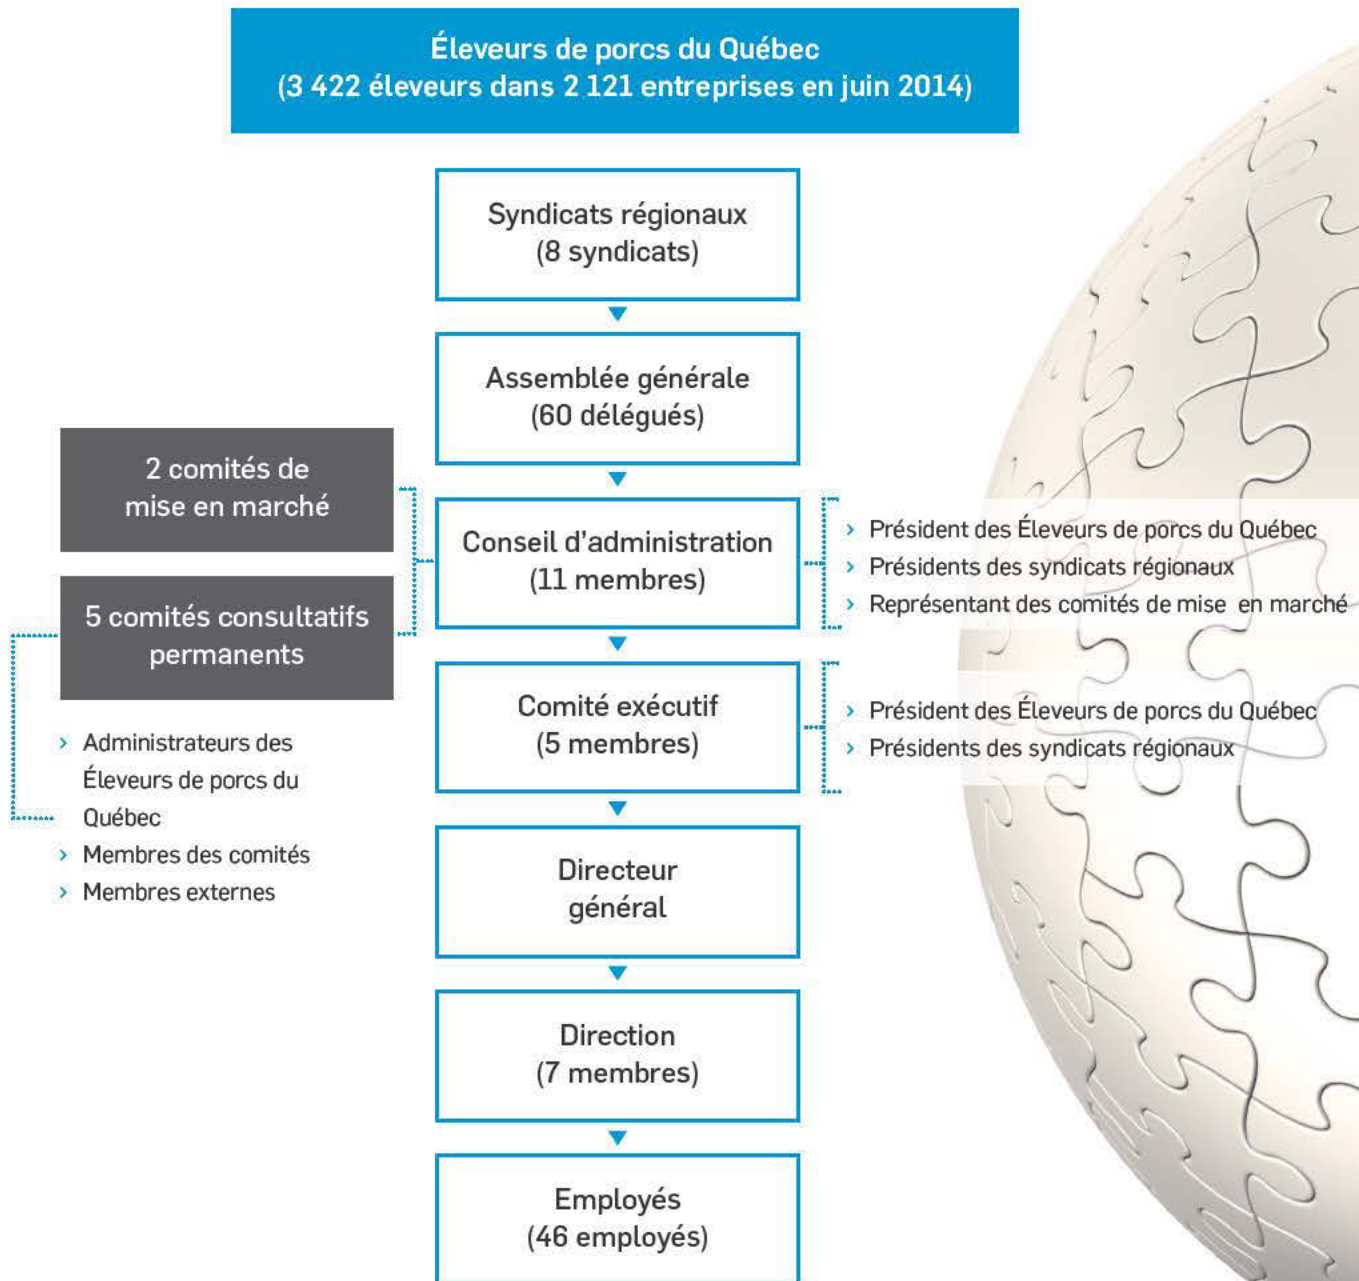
Éleveurs de porcs du Québec
(3 422 éleveurs dans 2 121 entreprises en juin 2014)

Syndicats régionaux
(8 syndicats)

Assemblée générale
(60 délégués)

2 comités de mise en marché

Conseil d'administration
(11 membres)

› Président des Éleveurs de porcs du Québec
› Présidents des syndicats régionaux
› Représentant des comités de mise en marché

5 comités consultatifs permanents

› Administrateurs des Éleveurs de porcs du Québec
› Membres des comités
› Membres externes

Comité exécutif
(5 membres)

› Président des Éleveurs de porcs du Québec
› Présidents des syndicats régionaux

Directeur général

Direction
(7 membres)

Employés
(46 employés)